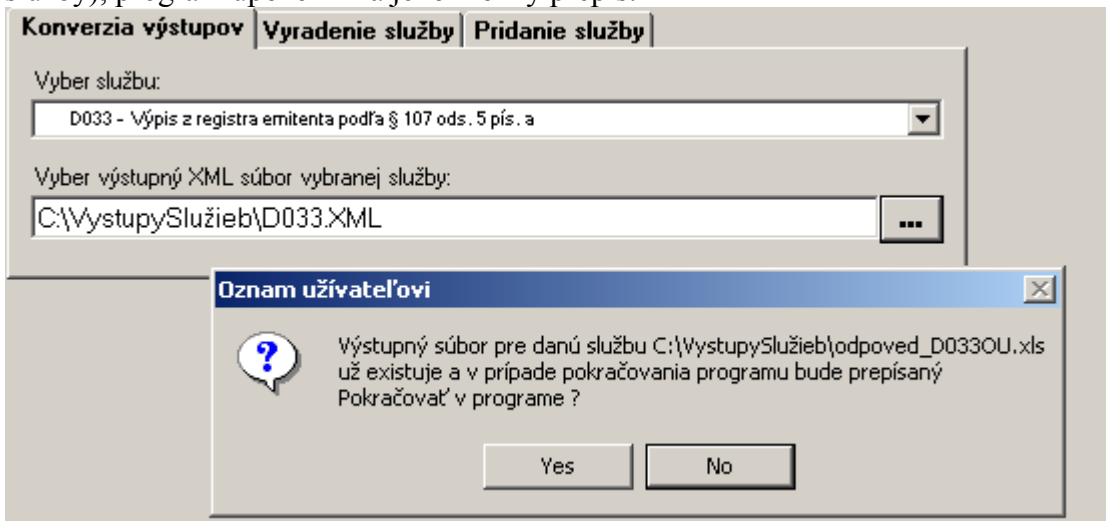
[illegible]

Konverzia výstupov | Vyradenie služby | Pridanie služby

Vyber službu:

D033 - Výpis z registra emitenta podľa § 107 ods. 5 pís. a

Vyber výstupný XML súbor vybranej služby:

C:\VystupySlužieb\D033.XML

...

Oznam užívateľovi

Výstupný súbor pre danú službu C:\VystupySlužieb\odpoved_D033OU.xls už existuje a v prípade pokračovania programu bude prepísaný Pokračovať v programe ?

Yes

No